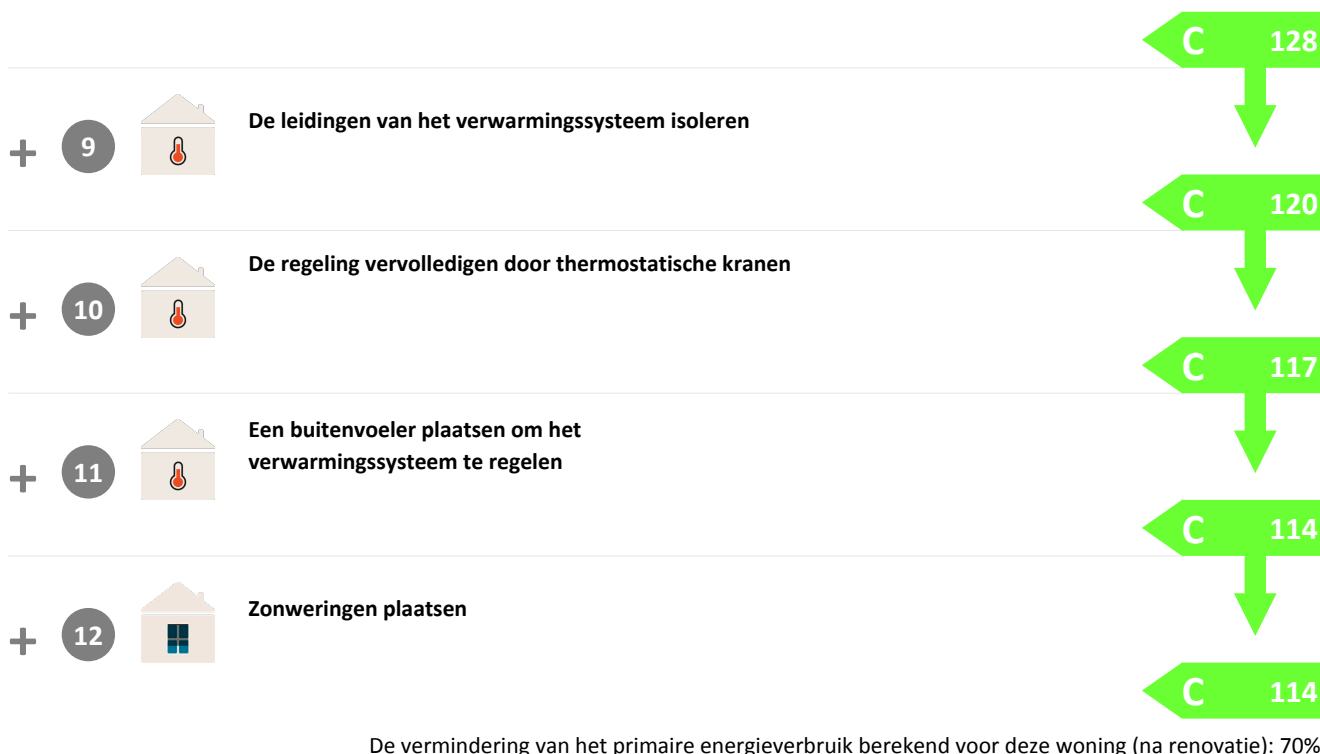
C 128

+ 9 De leidingen van het verwarmingssysteem isoleren

C 120

+ 10 De regeling vervolledigen door thermostatische kranen

C 117

+ 11 Een buitenvoeler plaatsen om het verwarmingssysteem te regelen

C 114

+ 12 Zonweringen plaatsen

C 114

De vermindering van het primaire energieverbruik berekend voor deze woning (na renovatie): 70%